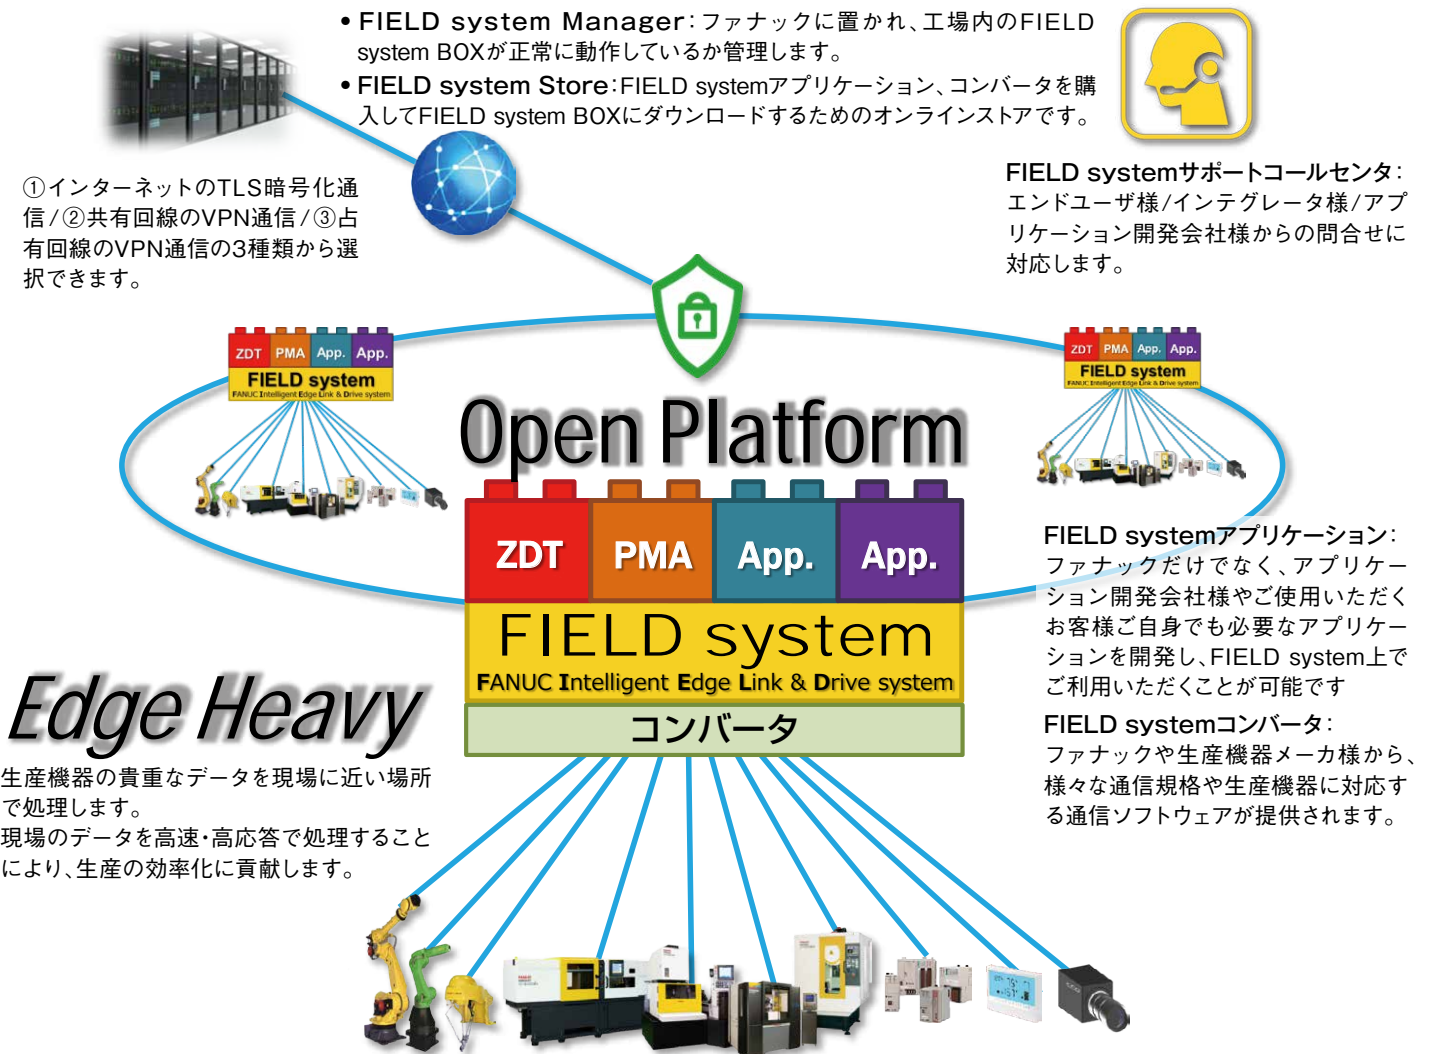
• FIELD system Manager：ファナックに置かれ、工場内のFIELD system BOXが正常に動作しているか管理します。

• FIELD system Store：FIELD systemアプリケーション、コンバータを購入してFIELD system BOXにダウンロードするためのオンラインストアです。

①インターネットのTLS暗号化通信/②共有回線のVPN通信/③占有回線のVPN通信の3種類から選択できます。

FIELD systemサポートコールセンタ：エンドユーザ様/インテグレータ様/アプリケーション開発会社様からの問合せに対応します。

ZDT PMA App. App.
FIELD system
FANUC Intelligent Edge Link & Drive system

ZDT PMA App. App.
FIELD system
FANUC Intelligent Edge Link & Drive system

Open Platform

ZDT PMA App. App.
FIELD system
FANUC Intelligent Edge Link & Drive system
コンバータ

FIELD systemアプリケーション：ファナックだけでなく、アプリケーション開発会社様やご使用いただくお客様ご自身でも必要なアプリケーションを開発し、FIELD system上でご利用いただくことが可能です

FIELD systemコンバータ：ファナックや生産機器メーカ様から、様々な通信規格や生産機器に対応する通信ソフトウェアが提供されます。

Edge Heavy
生産機器の貴重なデータを現場に近い場所で処理します。
現場のデータを高速・高応答で処理することにより、生産の効率化に貢献します。